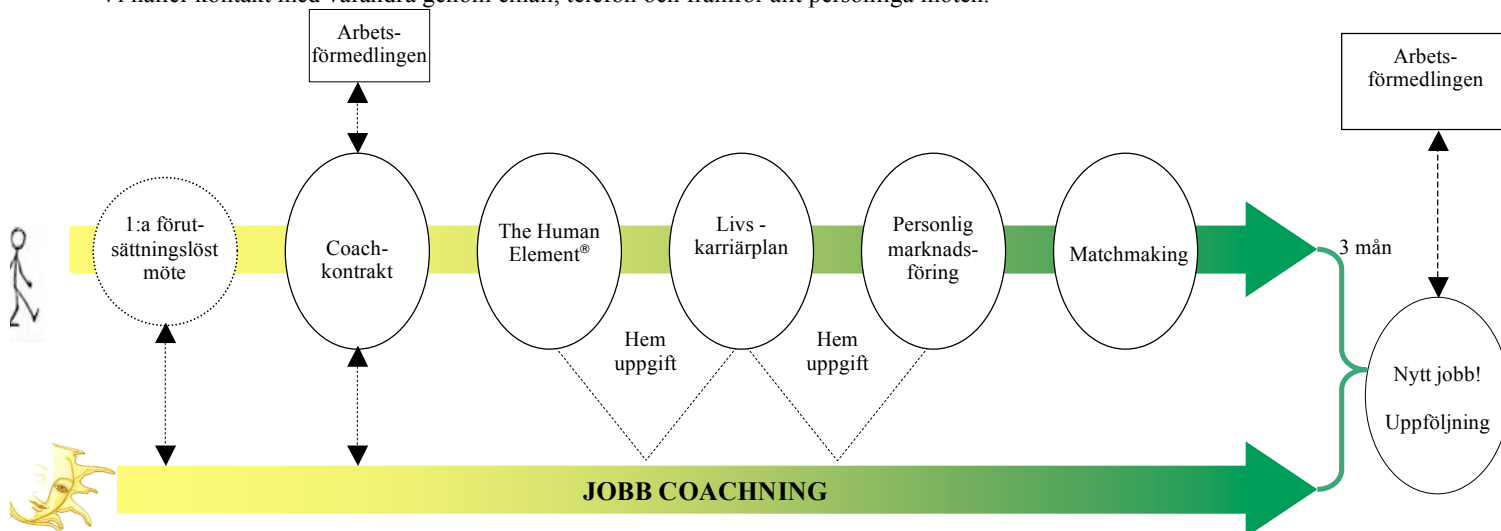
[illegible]

Arbetsförmedlingen

Arbetsförmedlingen

1:a förutsättningslöst möte

Coachkontrakt

The Human Element®

Livs - karriärplan

Personlig marknadsföring

Matchmaking

3 mån

Hem uppgift

Hem uppgift

Nytt jobb!

Uppföljning

JOBB COACHNING